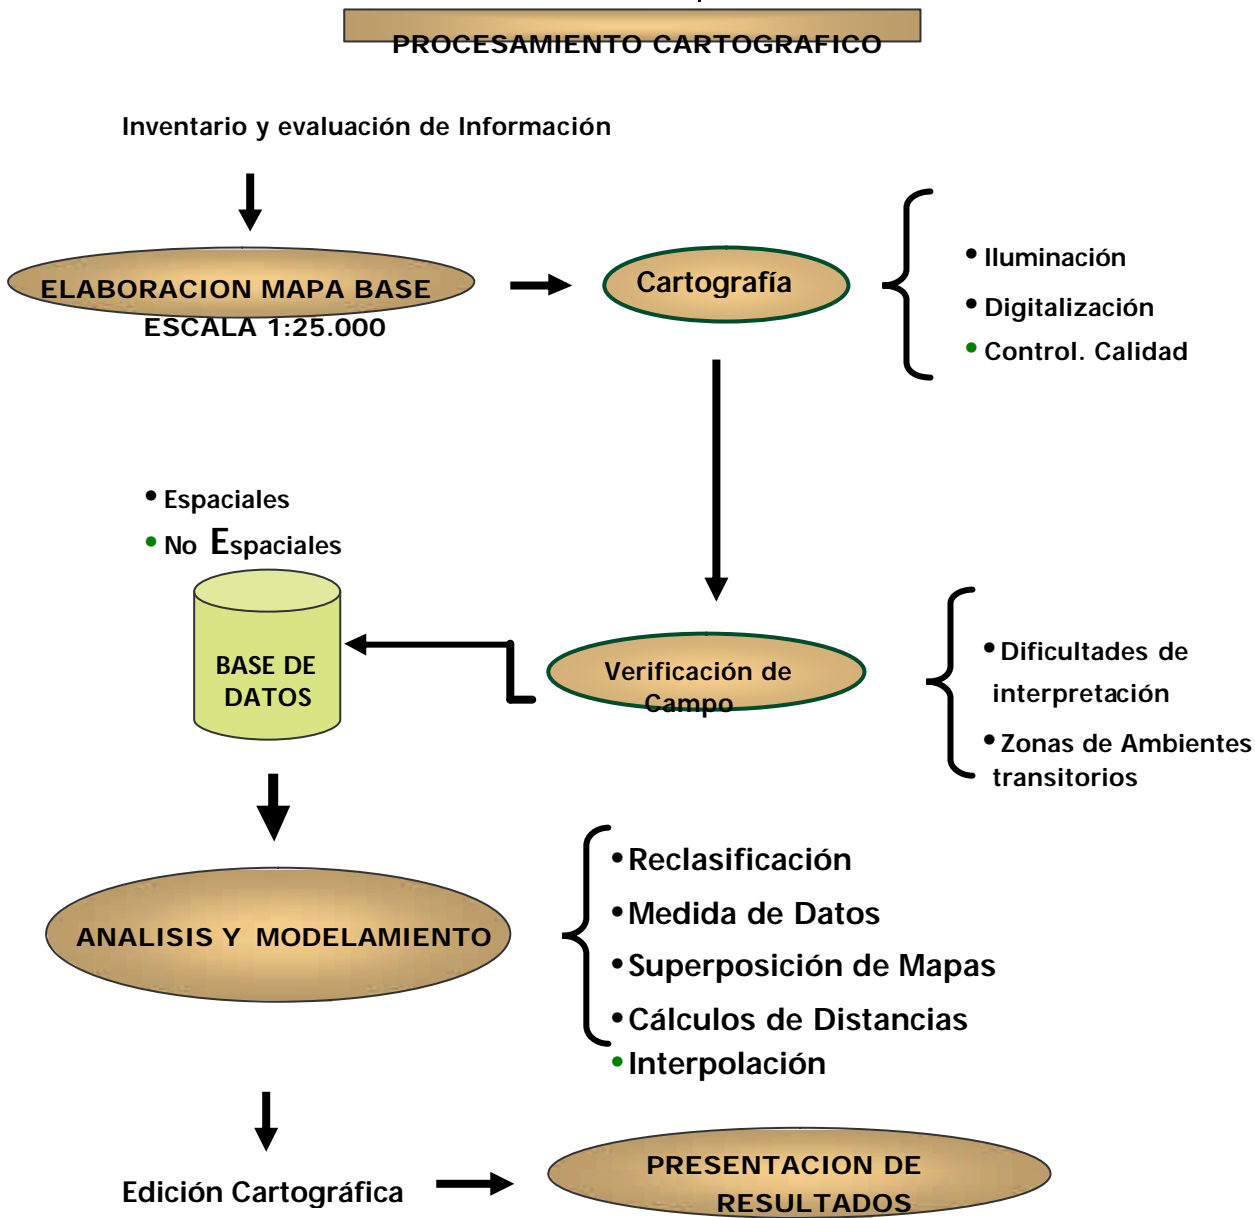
PROCESAMIENTO CARTOGRAFICO

Inventario y evaluación de Información

ELABORACION MAPA BASE
ESCALA 1:25.000

Cartografía

• Iluminación
• Digitalización
• Control. Calidad

• Espaciales
• No Espaciales

BASE DE DATOS

Verificación de Campo

• Dificultades de interpretación
• Zonas de Ambientes transitorios

ANALISIS Y MODELAMIENTO

• Reclasificación
• Medida de Datos
• Superposición de Mapas
• Cálculos de Distancias
• Interpolación

Edición Cartográfica

PRESENTACION DE RESULTADOS